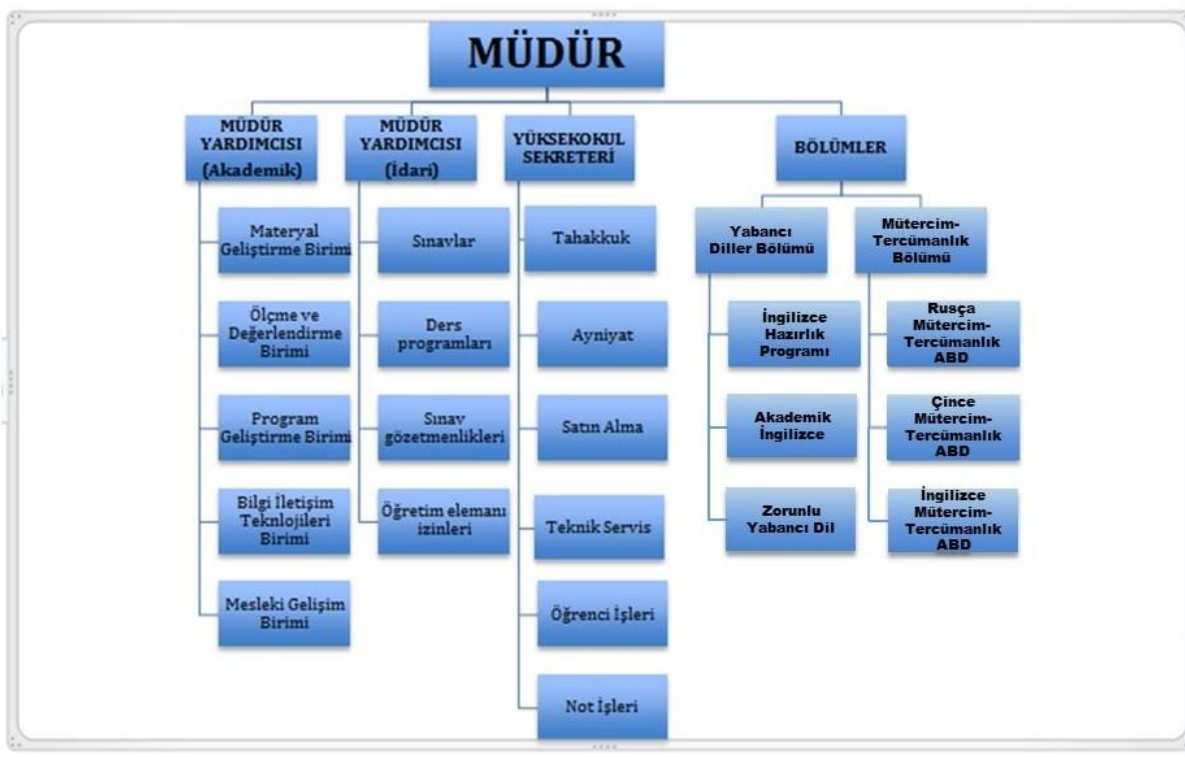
MÜDÜR

MÜDÜR YARDIMCISI (Akademik)

Materyal Geliştirme Birimi

Ölçme ve Değerlendirme Birimi

Program Geliştirme Birimi

Bilgi İletişim Teknlojileri Birimi

Mesleki Gelişim Birimi

MÜDÜR YARDIMCISI (İdari)

Sınavlar

Ders programları

Sınav gözetmenlikleri

Öğretim elemanı izinleri

YÜKSEKOKUL SEKRETERİ

Tahakkuk

Ayniyat

Satın Alma

Teknik Servis

Öğrenci İşleri

Not İşleri

BÖLÜMLER

Yabancı Diller Bölümü

İngilizce Hazırlık Programı

Akademik İngilizce

Zorunlu Yabancı Dil

Mütercim-Tercümanlık Bölümü

Rusça Mütercim-Tercümanlık ABD

Çince Mütercim-Tercümanlık ABD

İngilizce Mütercim-Tercümanlık ABD